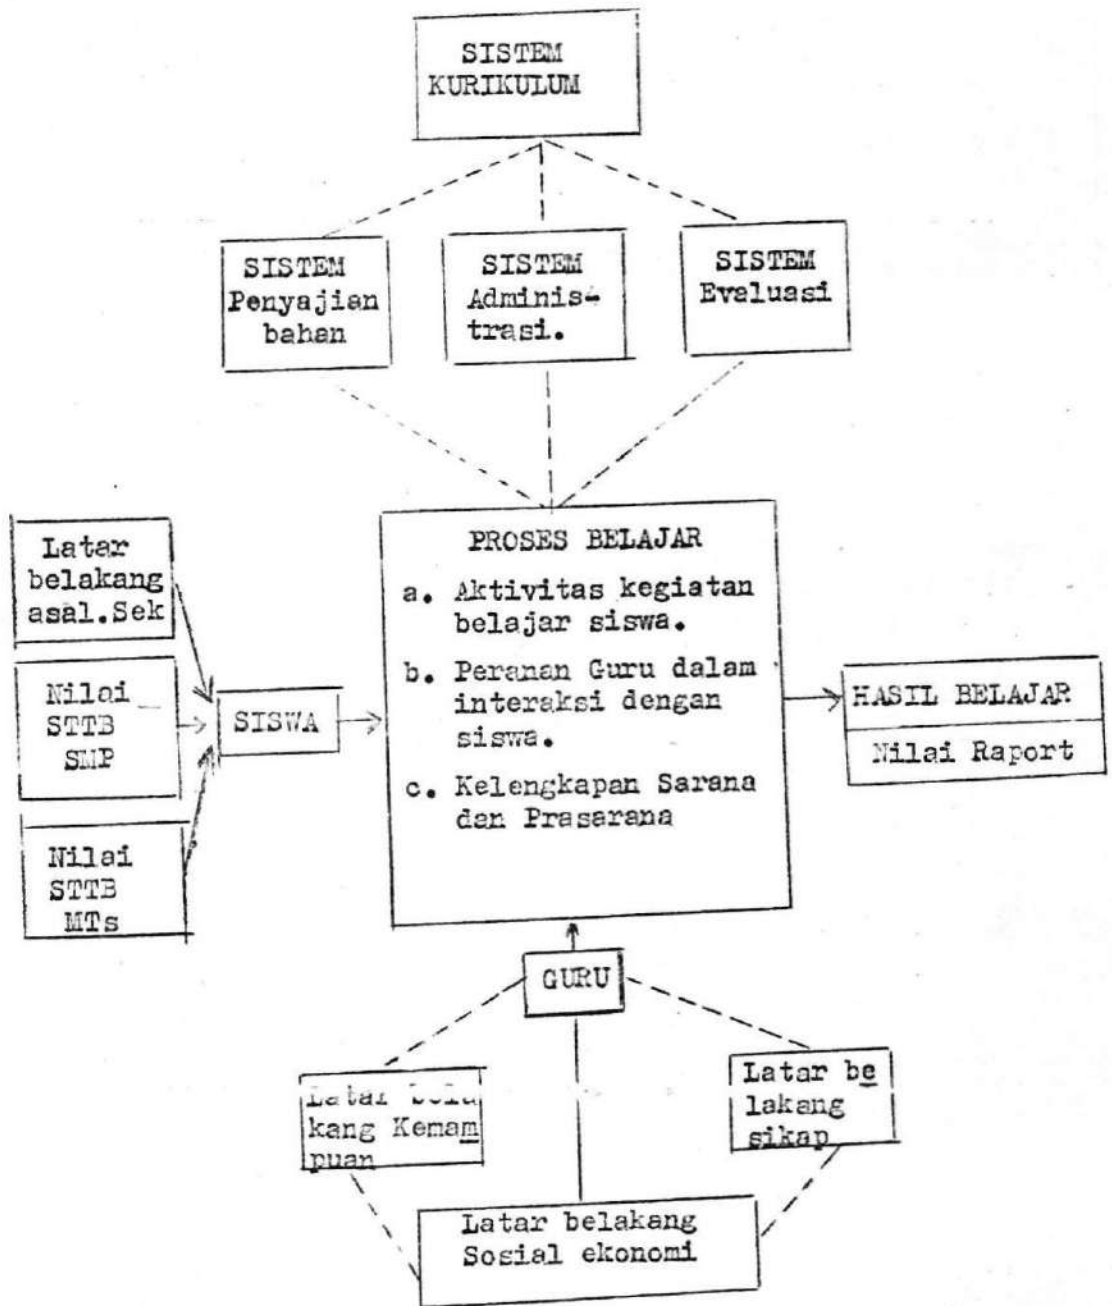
SISTEM KURIKULUM

SISTEM Penyajian bahan

SISTEM Administrasi.

SISTEM Evaluasi

Latar belakang asal.Sek

Nilai STTB SMP

Nilai STTB MTs

SISWA

PROSES BELAJAR

a. Aktivitas kegiatan belajar siswa.

b. Peranan Guru dalam interaksi dengan siswa.

c. Kelengkapan Sarana dan Prasarana

HASIL BELAJAR

Nilai Raport

GURU

Latar belakang Kemampuan

Latar belakang sikap

Latar belakang Sosial ekonomi